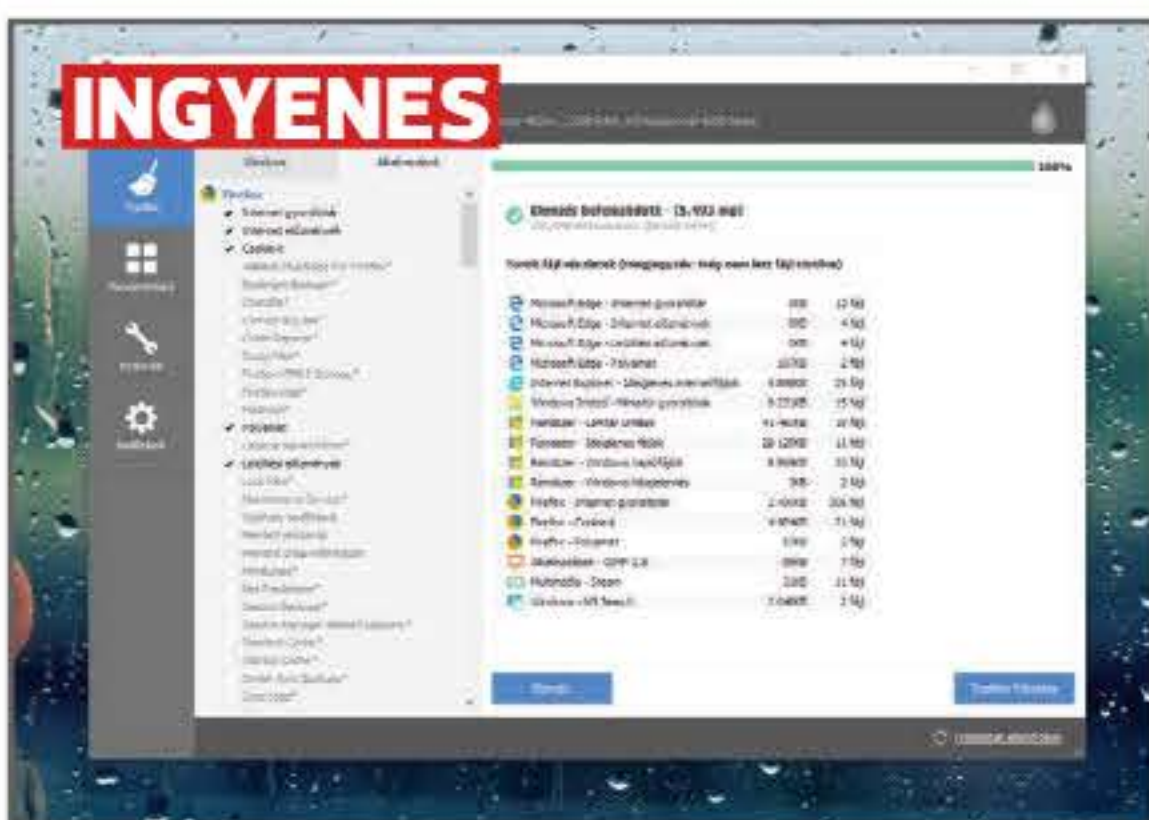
INGYENES

Windows

Alkalmazások

100%

Elemzés befejeződött - (5.493 mp)

Tisztítás

Nyilvántartás

Eszközök

Beállítások

Firefox

Internet gyorsítótár

Internet előzmények

Cookie-k

Letöltési előzmények

Microsoft Edge - Internet gyorsítótár

Microsoft Edge - Internet előzmények

Microsoft Edge - Letöltési előzmények

Microsoft Edge - Folyamat

Internet Explorer - Ideiglenes internetfájlok

Rendszer - Lomtár ürítése

Rendszer - Ideiglenes fájlok

Rendszer - Windows naplófájlok

Firefox - Internet gyorsítótár

Firefox - Cookie-k

Firefox - Folyamat

Multimédia - Steam

Elemzés

Tisztítás futtatása

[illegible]